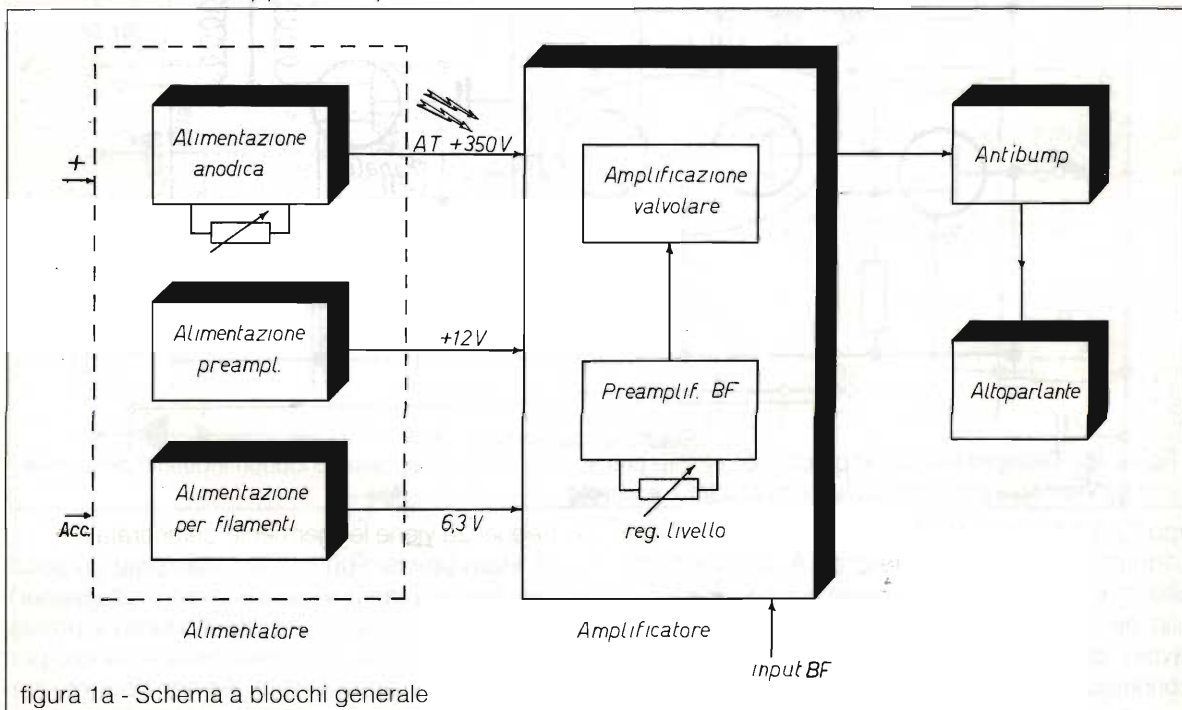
Alimentazione anodica

AT +350 V

Amplificazione valvolare

Antibump

+

Alimentazione preampl.

+12 V

Preamplif. BF

Altoparlante

Alimentazione per filamenti

6,3 V

reg. livello

Acc

Alimentatore

Amplificatore

input BF

figura 1a - Schema a blocchi generale